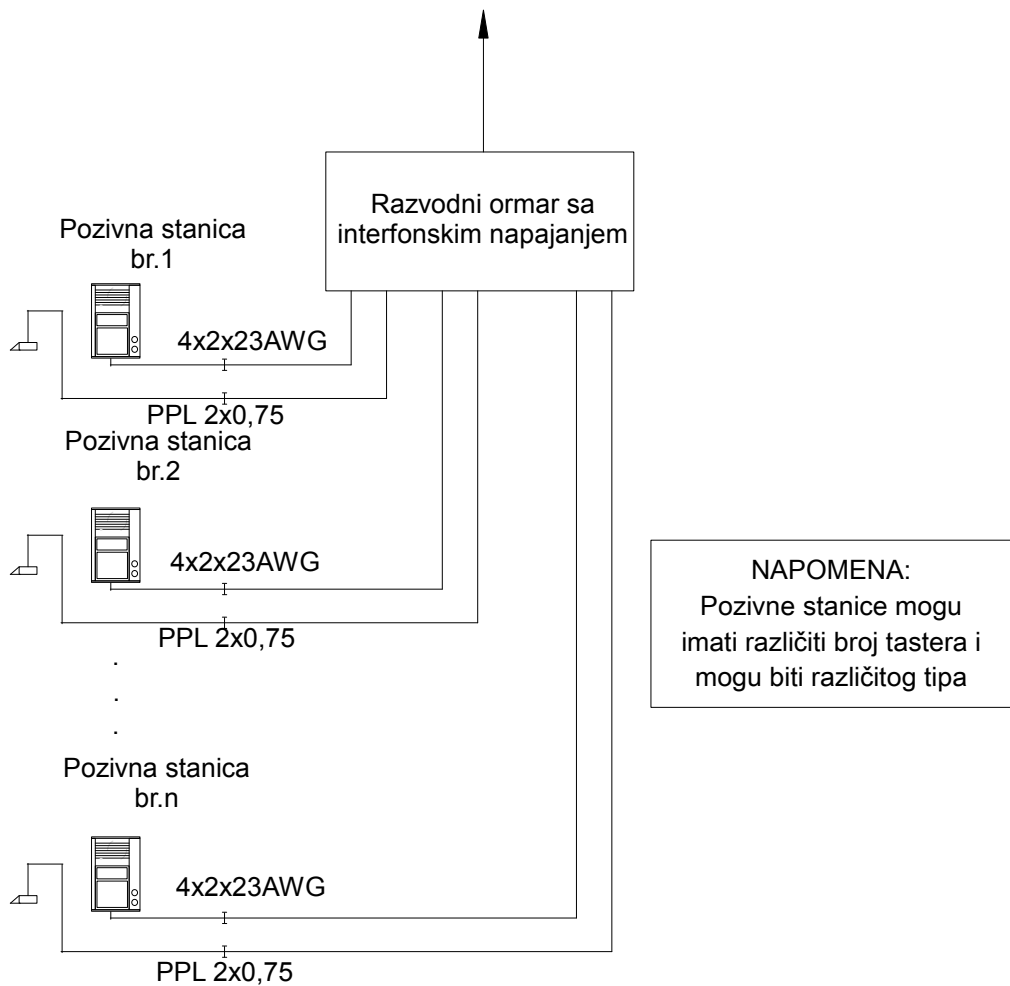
Razvodni ormar sa interfonskim napajanjem

Pozivna stanica br.1

4x2x23AWG

PPL 2x0,75

Pozivna stanica br.2

4x2x23AWG

PPL 2x0,75

.
.
.

Pozivna stanica br.n

4x2x23AWG

PPL 2x0,75

NAPOMENA:
Pozivne stanice mogu imati različiti broj tastera i mogu biti različitog tipa